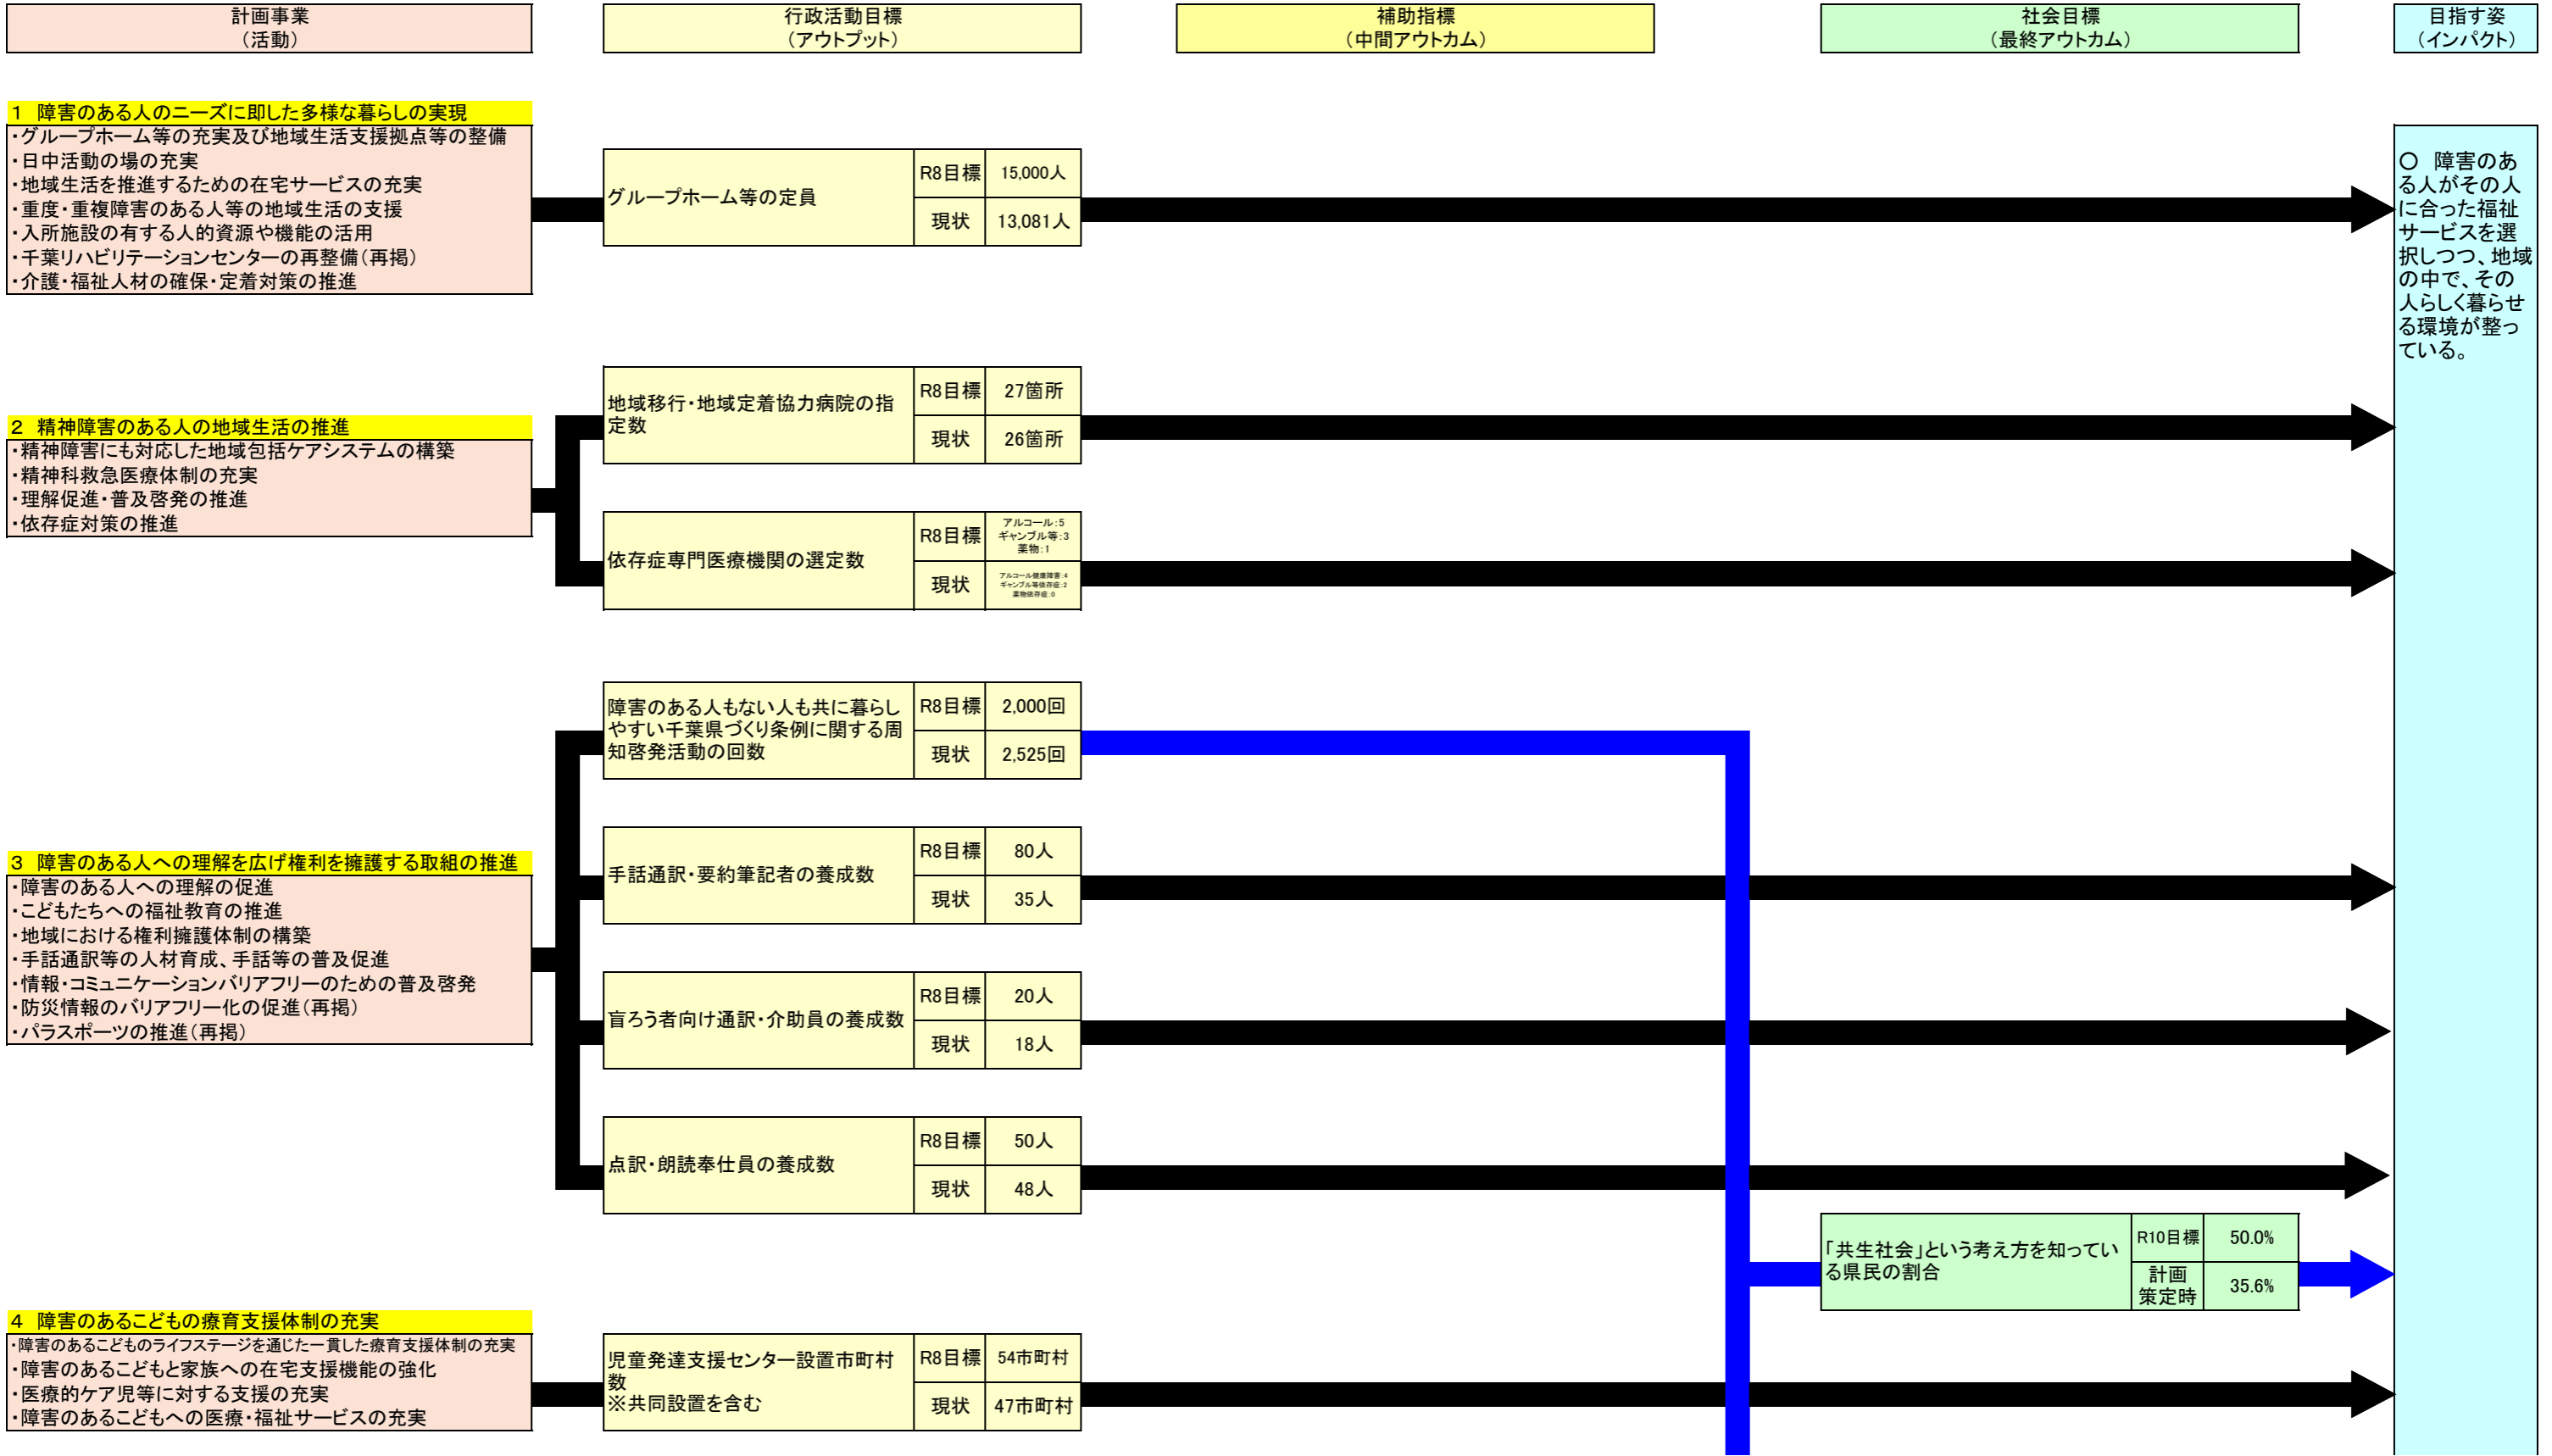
計画事業
（活動）

行政活動目標
（アウトプット）

補助指標
（中間アウトカム）

社会目標
（最終アウトカム）

目指す姿
（インパクト）

1 障害のある人のニーズに即した多様な暮らしの実現
・グループホーム等の充実及び地域生活支援拠点等の整備
・日中活動の場の充実
・地域生活を推進するための在宅サービスの充実
・重度・重複障害のある人等の地域生活の支援
・入所施設の有する人的資源や機能の活用
・千葉リハビリテーションセンターの再整備（再掲）
・介護・福祉人材の確保・定着対策の推進

| グループホーム等の定員 | R8目標 | 15,000人 |
|---|---|---|
| | 現状 | 13,081人 |

○ 障害のある人がその人に合った福祉サービスを選択しつつ、地域の中で、その人らしく暮らせる環境が整っている。

2 精神障害のある人の地域生活の推進
・精神障害にも対応した地域包括ケアシステムの構築
・精神科救急医療体制の充実
・理解促進・普及啓発の推進
・依存症対策の推進

| 地域移行・地域定着協力病院の指定数 | R8目標 | 27箇所 |
|---|---|---|
| | 現状 | 26箇所 |

| 依存症専門医療機関の選定数 | R8目標 | アルコール:5 ギャンブル等:3 薬物:1 |
|---|---|---|
| | 現状 | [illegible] |

3 障害のある人への理解を広げ権利を擁護する取組の推進
・障害のある人への理解の促進
・こどもたちへの福祉教育の推進
・地域における権利擁護体制の構築
・手話通訳等の人材育成、手話等の普及促進
・情報・コミュニケーションバリアフリーのための普及啓発
・防災情報のバリアフリー化の促進（再掲）
・パラスポーツの推進（再掲）

| 障害のある人もない人も共に暮らしやすい千葉県づくり条例に関する周知啓発活動の回数 | R8目標 | 2,000回 |
|---|---|---|
| | 現状 | 2,525回 |

| 手話通訳・要約筆記者の養成数 | R8目標 | 80人 |
|---|---|---|
| | 現状 | 35人 |

| 盲ろう者向け通訳・介助員の養成数 | R8目標 | 20人 |
|---|---|---|
| | 現状 | 18人 |

| 点訳・朗読奉仕員の養成数 | R8目標 | 50人 |
|---|---|---|
| | 現状 | 48人 |

| 「共生社会」という考え方を知っている県民の割合 | R10目標 | 50.0% |
|---|---|---|
| | 計画策定時 | 35.6% |

4 障害のあるこどもの療育支援体制の充実
・障害のあるこどものライフステージを通じた一貫した療育支援体制の充実
・障害のあるこどもと家族への在宅支援機能の強化
・医療的ケア児等に対する支援の充実
・障害のあるこどもへの医療・福祉サービスの充実

| 児童発達支援センター設置市町村数 ※共同設置を含む | R8目標 | 54市町村 |
|---|---|---|
| | 現状 | 47市町村 |